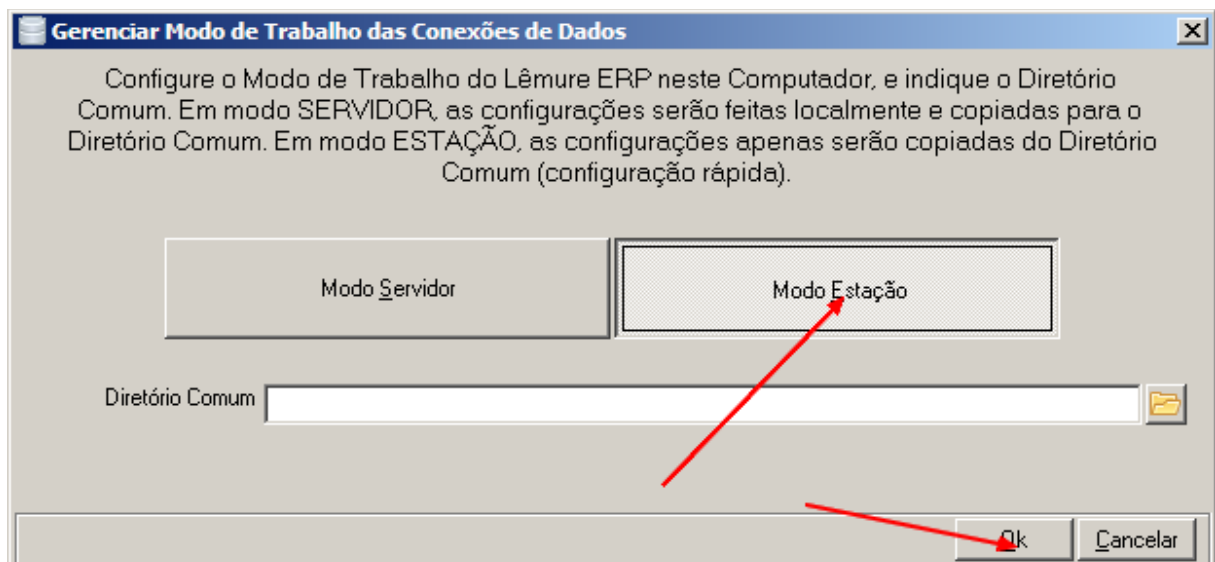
Gerenciar Modo de Trabalho das Conexões de Dados

Configure o Modo de Trabalho do Lêmure ERP neste Computador, e indique o Diretório Comum. Em modo SERVIDOR, as configurações serão feitas localmente e copiadas para o Diretório Comum. Em modo ESTAÇÃO, as configurações apenas serão copiadas do Diretório Comum (configuração rápida).

Modo Servidor

Modo Estação

Diretório Comum

Ok

Cancelar